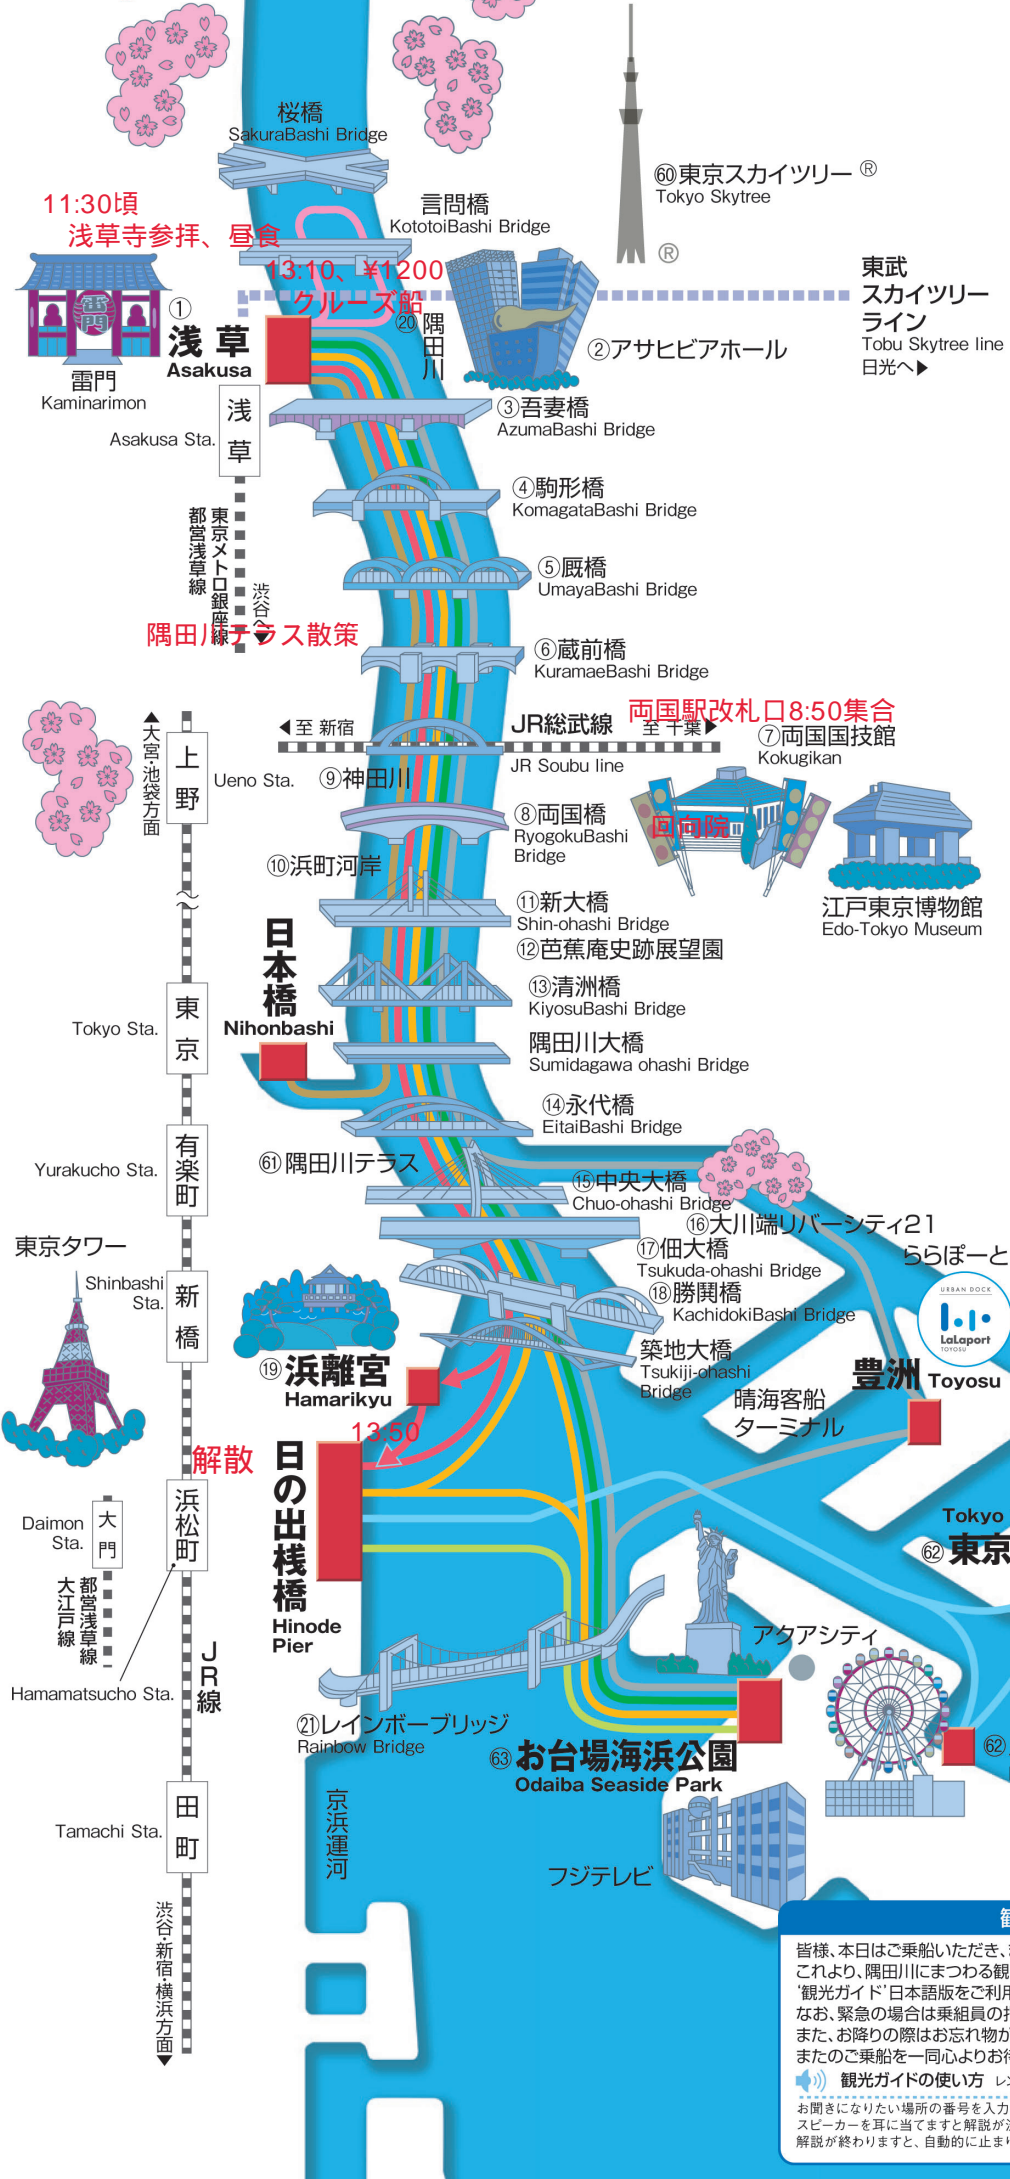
桜橋
SakuraBashi Bridge

11:30頃
浅草寺参拝、昼食

言問橋
KototoiBashi Bridge

⑩東京スカイツリー®
Tokyo Skytree

13:10、¥1200
クルーズ船

東武
スカイツリー
ライン
Tobu Skytree line
日光へ▶

①
浅草
Asakusa

⑳隅田川

②アサヒビアホール

雷門
Kaminarimon

浅草
Asakusa Sta.

③吾妻橋
AzumaBashi Bridge

④駒形橋
KomagataBashi Bridge

東京メトロ銀座線
都営浅草線
渋谷へ

⑤厩橋
UmayaBashi Bridge

隅田川テラス散策

⑥蔵前橋
KuramaeBashi Bridge

両国駅改札口8:50集合

◀至 新宿
JR総武線
至 千葉▶
JR Soubu line

⑦両国国技館
Kokugikan

▲大宮・池袋方面
上野
Ueno Sta.
⑨神田川

⑧両国橋
RyogokuBashi Bridge

回向院

⑩浜町河岸

⑪新大橋
Shin-ohashi Bridge

江戸東京博物館
Edo-Tokyo Museum

⑫芭蕉庵史跡展望園

日本橋
Nihonbashi

⑬清洲橋
KiyosuBashi Bridge

東京
Tokyo Sta.

隅田川大橋
Sumidagawa ohashi Bridge

⑭永代橋
EitaiBashi Bridge

有楽町
Yurakucho Sta.

⑥隅田川テラス

⑮中央大橋
Chuo-ohashi Bridge

⑯大川端リバーシティ21

東京タワー

⑰佃大橋
Tsukuda-ohashi Bridge

ららぽーと

Shinbashi Sta.
新橋

⑱勝鬨橋
KachidokiBashi Bridge

URBAN DOCK
LaLaport
TOYOSU

⑲浜離宮
Hamarikyu

築地大橋
Tsukiji-ohashi Bridge

豊洲 Toyosu

晴海客船ターミナル

13:50

解散

日の出桟橋
Hinode Pier

Daimon Sta.
大門

浜松町

Tokyo
62 東京

都営浅草線
大江戸線

アクアシティ

JR線

Hamamatsucho Sta.

㉑レインボーブリッジ
Rainbow Bridge

63 お台場海浜公園
Odaiba Seaside Park

62

田町
Tamachi Sta.

京浜運河

フジテレビ

渋谷・新宿・横浜方面▼

観

皆様、本日はご乗船いただき、
これより、隅田川にまつわる観
「観光ガイド」日本語版をご利用
なお、緊急の場合は乗組員の
また、お降りの際はお忘れ物が
またのご乗船を一同心よりお待

観光ガイドの使い方
お聞きになりたい場所の番号を入力
スピーカーを耳に当てますと解説が
解説が終わりますと、自動的に止ま